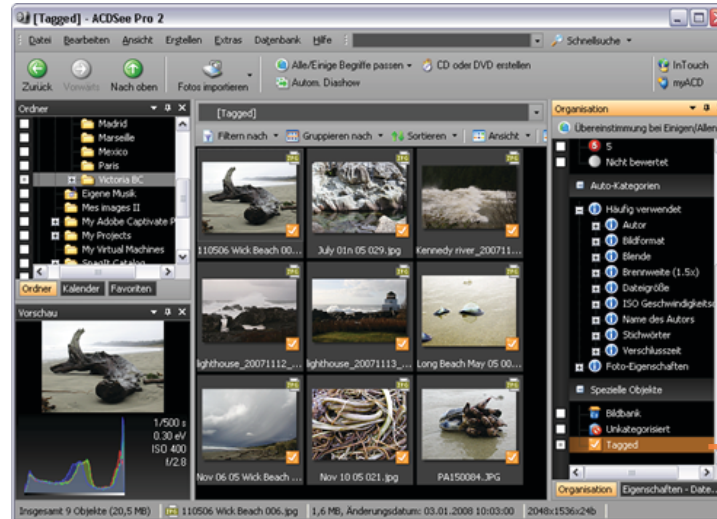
[Tagged] - ACDSee Pro 2

Datei Bearbeiten Ansicht Erstellen Extras Datenbank Hilfe

Schnellsuche

Zurück Vorwärts Nach oben Fotos importieren

Alle/Einige Begriffe passen CD oder DVD erstellen

Autom. Diashow

InTouch

myACD

Ordner

Madrid
Marseille
Mexico
Paris
Victoria BC
Eigene Musik
Mes images II
My Adobe Captivate P
My Projects
My Virtual Machines
SnagIt Catalog

Ordner Kalender Favoriten

Vorschau

1/500 s
0.30 eV
ISO 400
f/2.8

[Tagged]

Filtern nach Gruppieren nach Sortieren Ansicht

JPG

110506 Wick Beach 00...
July 01n 05 029.jpg
Kennedy river_200711...
lighthouse_20071112_...
lighthouse_20071113_...
Long Beach May 05 00...
Nov 06 05 Wick Beach ...
Nov 10 05 021.jpg
PA150084.JPG

Organisation

Übereinstimmung bei Einigen/Allen

5
Nicht bewertet

Auto-Kategorien

Häufig verwendet
Autor
Bildformat
Blende
Brennweite (1.5x)
Dateigröße
ISO Geschwindigkeits
Name des Autors
Stichwörter
Verschlusszeit
Foto-Eigenschaften

Spezielle Objekte

Bildbank
Unkategorisiert
Tagged

Organisation Eigenschaften - Date...

Insgesamt 9 Objekte (20,5 MB) 110506 Wick Beach 006.jpg 1,6 MB, Änderungsdatum: 03.01.2008 10:03:00 2048x1536x24b